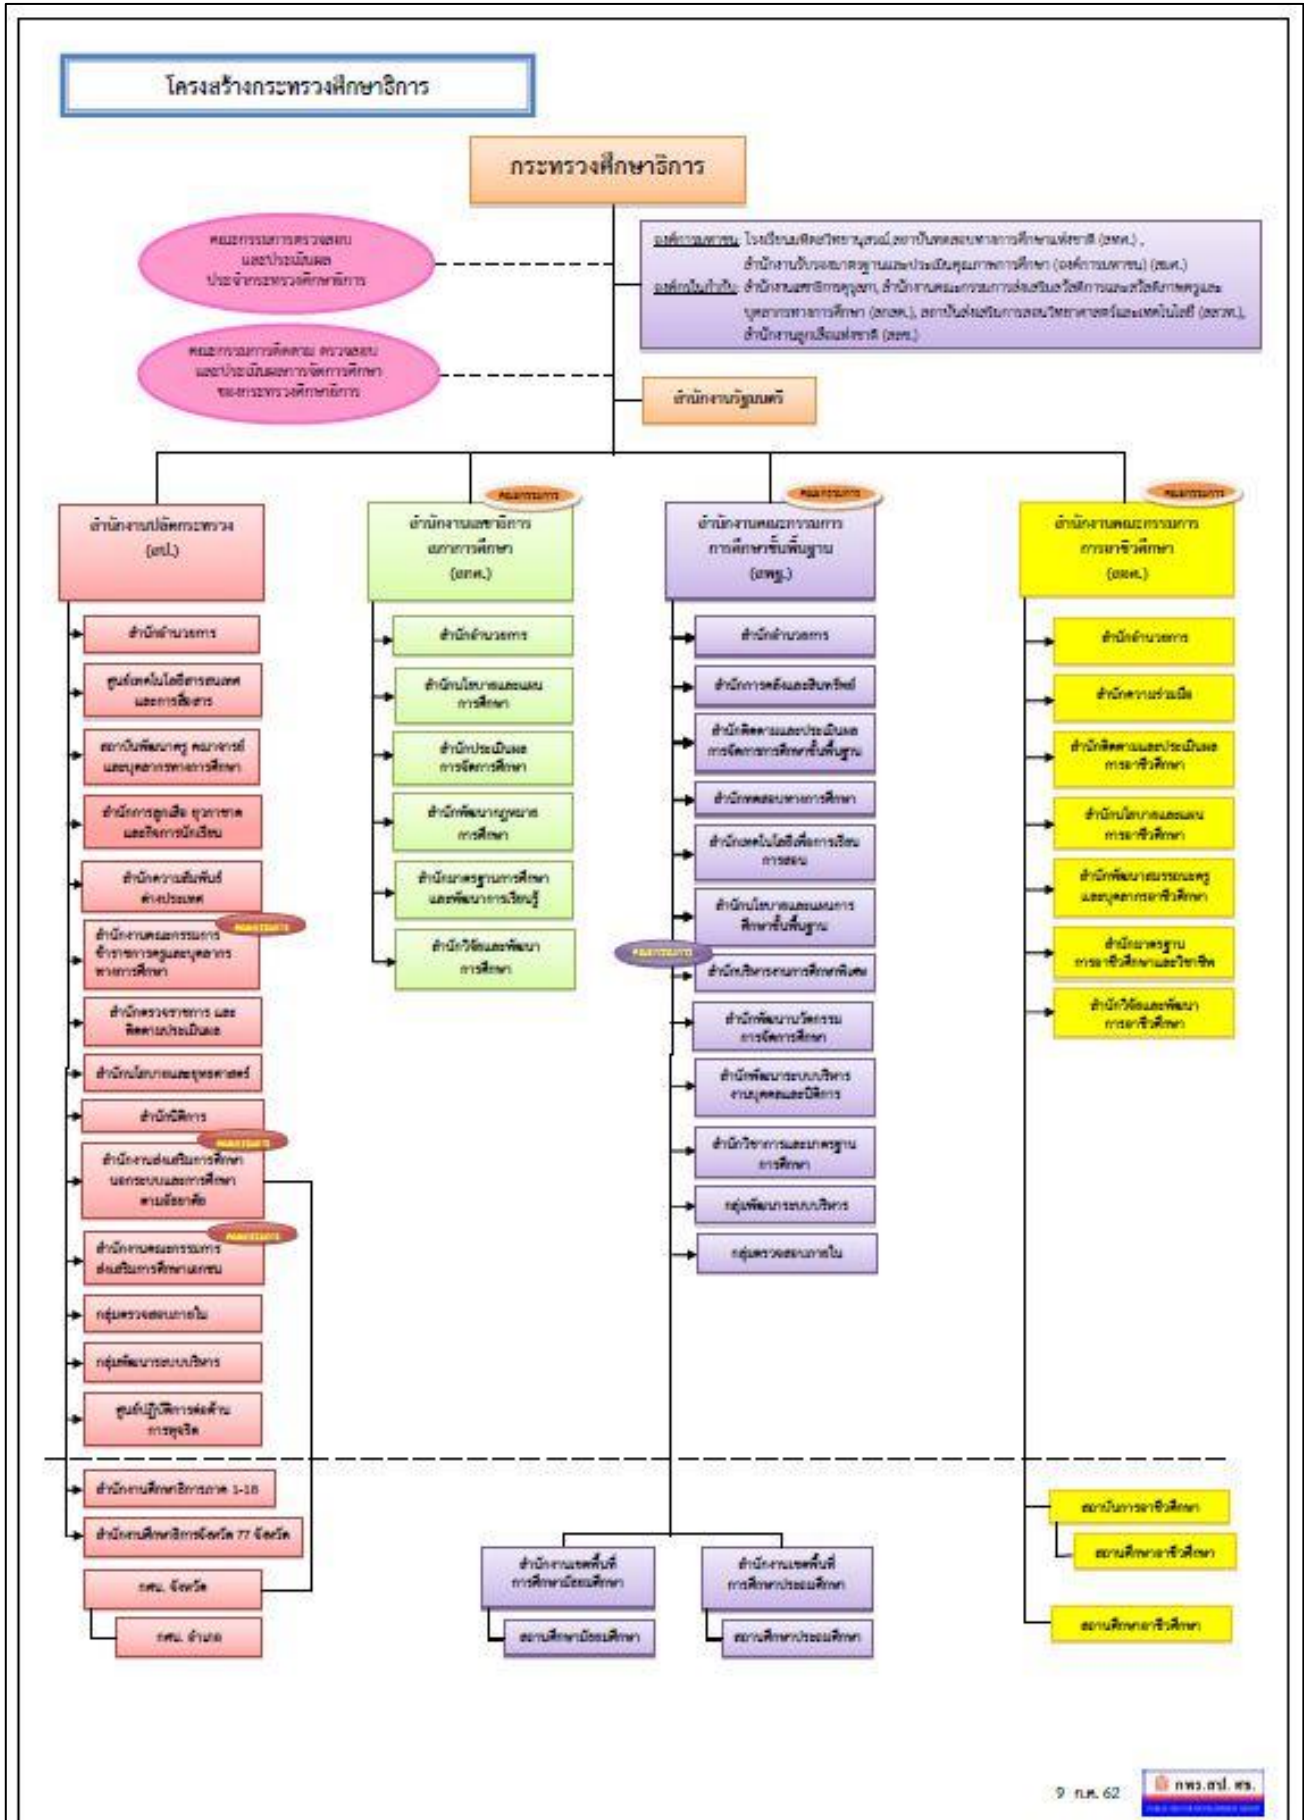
โครงสร้างกระทรวงศึกษาธิการ

กระทรวงศึกษาธิการ

คณะกรรมการตรวจสอบและประเมินผลประจำกระทรวงศึกษาธิการ

คณะกรรมการติดตาม ตรวจสอบ และประเมินผลการจัดการศึกษาของกระทรวงศึกษาธิการ

องค์การมหาชน: โรงเรียนมหิดลวิทยานุสรณ์, สถาบันทดสอบทางการศึกษาแห่งชาติ (สทศ.), สำนักงานรับรองมาตรฐานและประเมินคุณภาพการศึกษา (องค์การมหาชน) (สมศ.)
องค์กรในกำกับ: สำนักงานเลขาธิการคุรุสภา, สำนักงานคณะกรรมการส่งเสริมสวัสดิการและสวัสดิภาพครูและบุคลากรทางการศึกษา (สกสค.), สถาบันส่งเสริมการสอนวิทยาศาสตร์และเทคโนโลยี (สสวท.), สำนักงานลูกเสือแห่งชาติ (สลช.)

สำนักงานรัฐมนตรี

สำนักงานปลัดกระทรวง (สป.)
สำนักอำนวยการ
ศูนย์เทคโนโลยีสารสนเทศและการสื่อสาร
สถาบันพัฒนาครู คณาจารย์ และบุคลากรทางการศึกษา
สำนักการลูกเสือ ยุวกาชาด และกิจการนักเรียน
สำนักความสัมพันธ์ต่างประเทศ
คณะกรรมการ
สำนักงานคณะกรรมการข้าราชการครูและบุคลากรทางการศึกษา
สำนักตรวจราชการ และติดตามประเมินผล
สำนักนโยบายและยุทธศาสตร์
สำนักนิติการ
คณะกรรมการ
สำนักงานส่งเสริมการศึกษานอกระบบและการศึกษาตามอัธยาศัย
คณะกรรมการ
สำนักงานคณะกรรมการส่งเสริมการศึกษาเอกชน
กลุ่มตรวจสอบภายใน
กลุ่มพัฒนาระบบบริหาร
ศูนย์ปฏิบัติการต่อต้านการทุจริต

คณะกรรมการ
สำนักงานเลขาธิการสภาการศึกษา (สกศ.)
สำนักอำนวยการ
สำนักนโยบายและแผนการศึกษา
สำนักประเมินผลการจัดการศึกษา
สำนักพัฒนากฎหมายการศึกษา
สำนักมาตรฐานการศึกษาและพัฒนาการเรียนรู้
สำนักวิจัยและพัฒนาการศึกษา

คณะกรรมการ
สำนักงานคณะกรรมการการศึกษาขั้นพื้นฐาน (สพฐ.)
สำนักอำนวยการ
สำนักการคลังและสินทรัพย์
สำนักติดตามและประเมินผลการจัดการศึกษาขั้นพื้นฐาน
สำนักทดสอบทางการศึกษา
สำนักเทคโนโลยีเพื่อการเรียนการสอน
สำนักนโยบายและแผนการศึกษาขั้นพื้นฐาน
คณะกรรมการ
สำนักบริหารงานการศึกษาพิเศษ
สำนักพัฒนานวัตกรรมการจัดการศึกษา
สำนักพัฒนาระบบบริหารงานบุคคลและนิติการ
สำนักวิชาการและมาตรฐานการศึกษา
กลุ่มพัฒนาระบบบริหาร
กลุ่มตรวจสอบภายใน

คณะกรรมการ
สำนักงานคณะกรรมการการอาชีวศึกษา (สอศ.)
สำนักอำนวยการ
สำนักความร่วมมือ
สำนักติดตามและประเมินผลการอาชีวศึกษา
สำนักนโยบายและแผนการอาชีวศึกษา
สำนักพัฒนาสมรรถนะครูและบุคลากรอาชีวศึกษา
สำนักมาตรฐานการอาชีวศึกษาและวิชาชีพ
สำนักวิจัยและพัฒนาการอาชีวศึกษา

สำนักงานศึกษาธิการภาค 1-18
สำนักงานศึกษาธิการจังหวัด 77 จังหวัด
กศน. จังหวัด
กศน. อำเภอ

สำนักงานเขตพื้นที่การศึกษามัธยมศึกษา
สถานศึกษามัธยมศึกษา
สำนักงานเขตพื้นที่การศึกษาประถมศึกษา
สถานศึกษาประถมศึกษา

สถาบันการอาชีวศึกษา
สถานศึกษาอาชีวศึกษา
สถานศึกษาอาชีวศึกษา

9 ก.ค. 62
กพร.สป. ศธ.